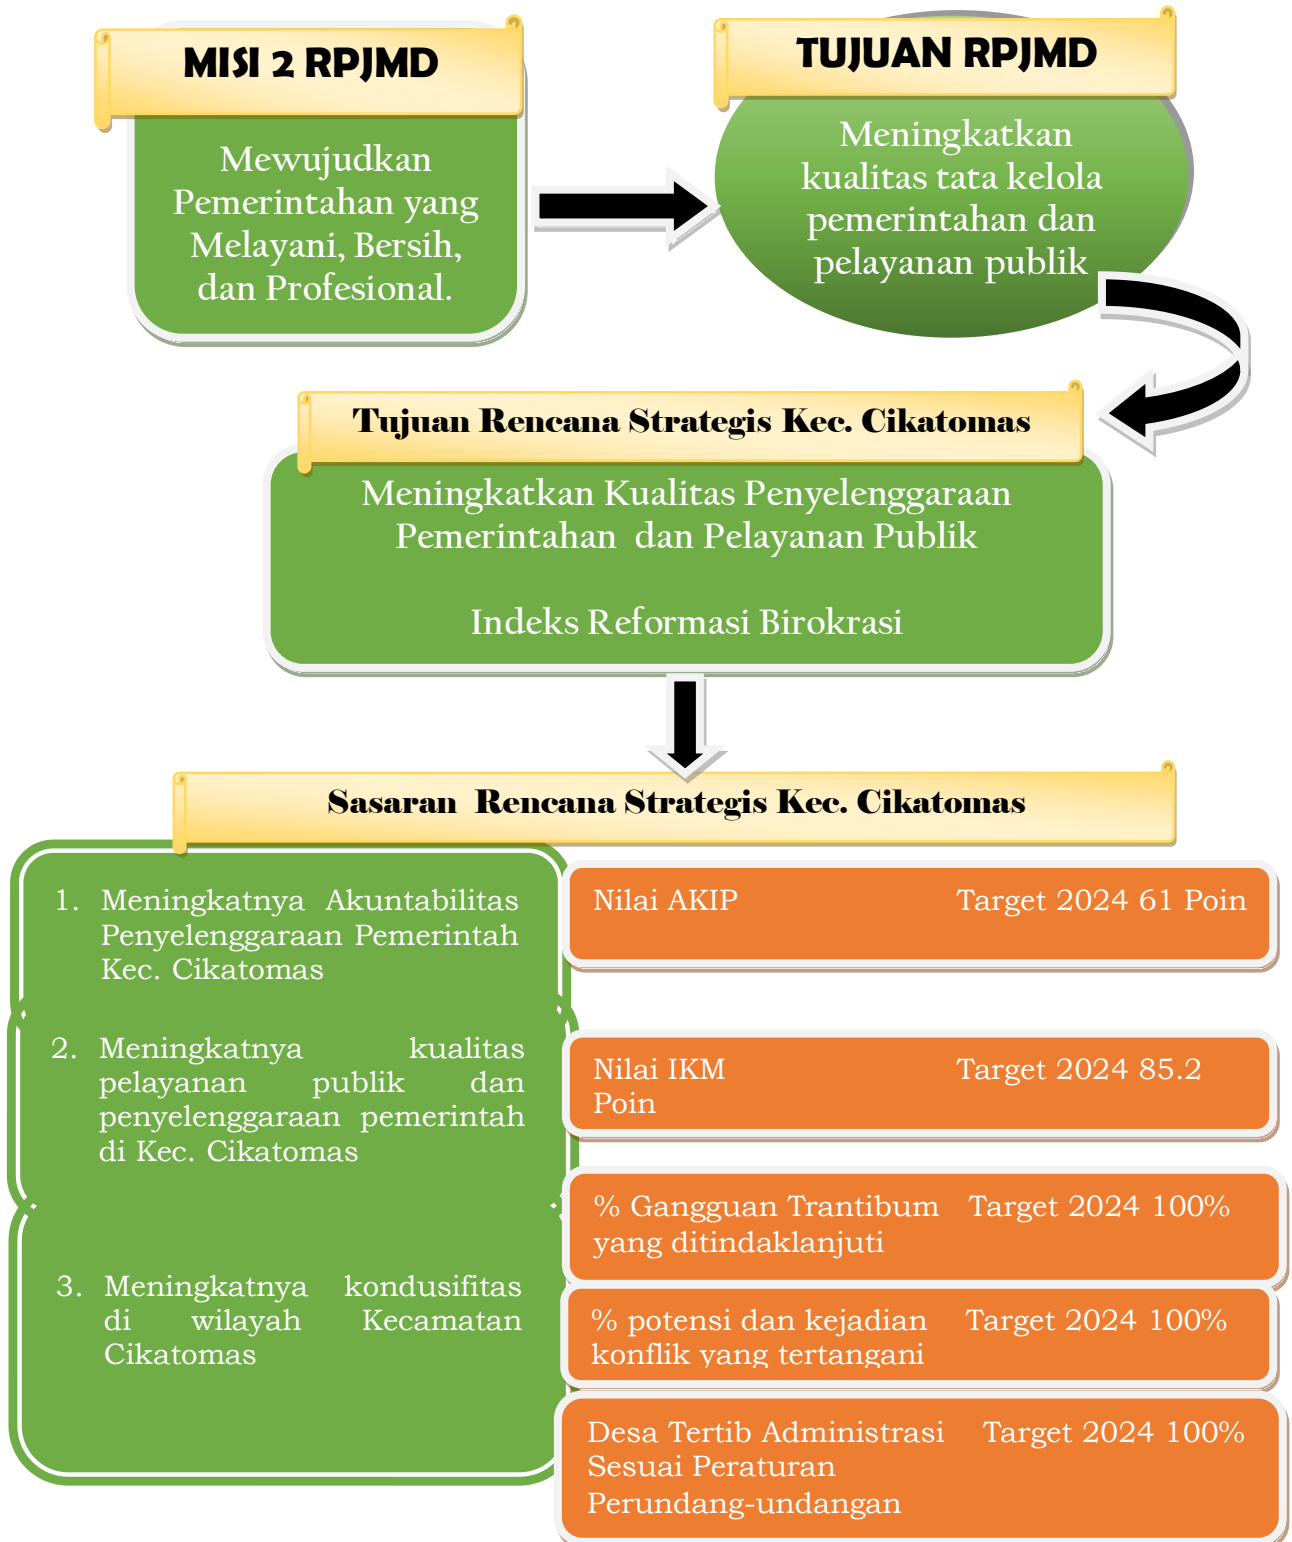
MISI 2 RPJMD

Mewujudkan Pemerintahan yang Melayani, Bersih, dan Profesional.

TUJUAN RPJMD

Meningkatkan kualitas tata kelola pemerintahan dan pelayanan publik

Tujuan Rencana Strategis Kec. Cikatomas

Meningkatkan Kualitas Penyelenggaraan Pemerintahan dan Pelayanan Publik

Indeks Reformasi Birokrasi

Sasaran Rencana Strategis Kec. Cikatomas

1. Meningkatnya Akuntabilitas Penyelenggaraan Pemerintah Kec. Cikatomas

2. Meningkatnya kualitas pelayanan publik dan penyelenggaraan pemerintah di Kec. Cikatomas

3. Meningkatnya kondusifitas di wilayah Kecamatan Cikatomas

Nilai AKIP Target 2024 61 Poin

Nilai IKM Target 2024 85.2 Poin

% Gangguan Trantibum yang ditindaklanjuti Target 2024 100%

% potensi dan kejadian konflik yang tertangani Target 2024 100%

Desa Tertib Administrasi Sesuai Peraturan Perundang-undangan Target 2024 100%